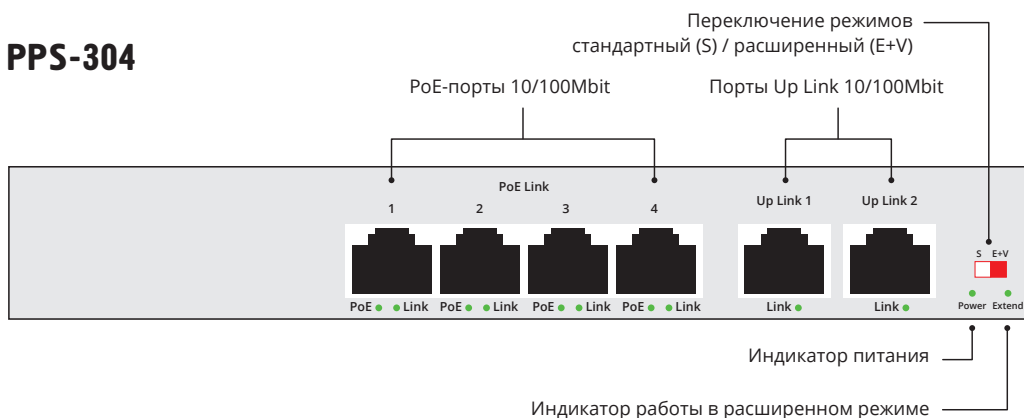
PPS-304

Переключение режимов стандартный (S) / расширенный (E+V)

PoE-порты 10/100Mbit

Порты Up Link 10/100Mbit

PoE Link

1 2 3 4

Up Link 1 Up Link 2

S E+V

PoE Link PoE Link PoE Link PoE Link Link Link Power Extend

Индикатор питания

Индикатор работы в расширенном режиме